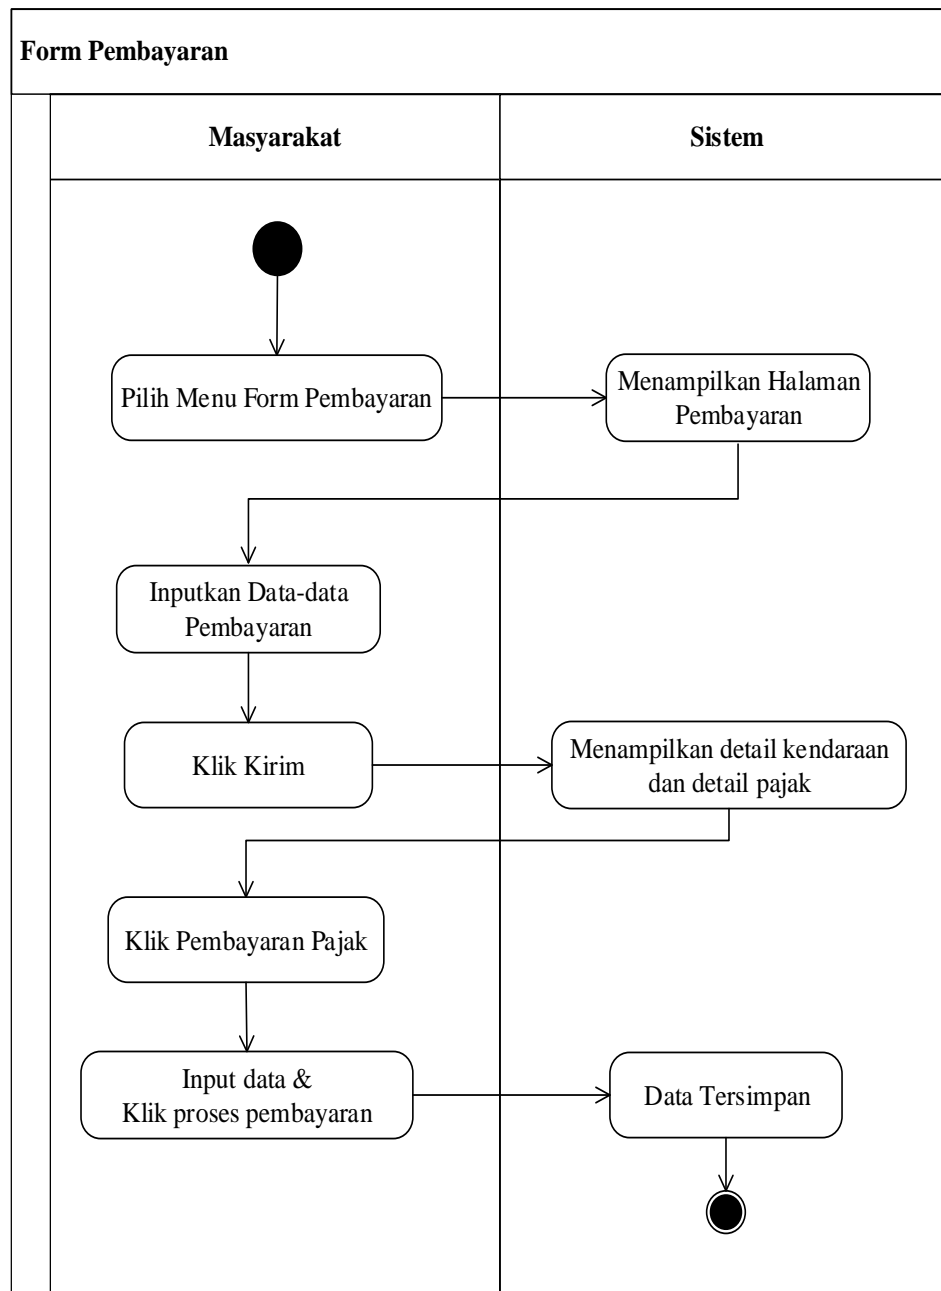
Form Pembayaran

Masyarakat

Sistem

Pilih Menu Form Pembayaran

Menampilkan Halaman Pembayaran

Inputkan Data-data Pembayaran

Klik Kirim

Menampilkan detail kendaraan dan detail pajak

Klik Pembayaran Pajak

Input data & Klik proses pembayaran

Data Tersimpan